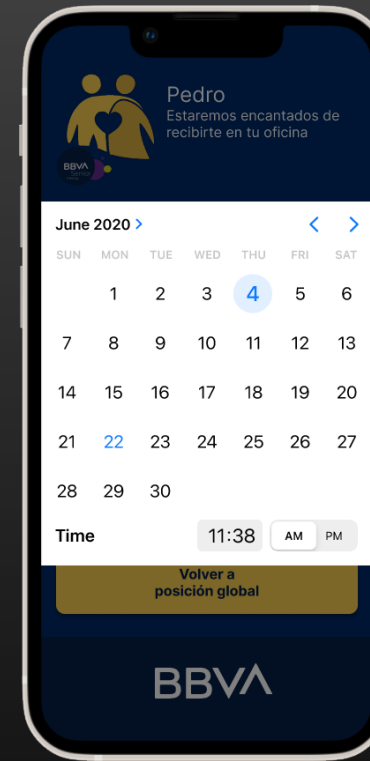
Pedro
Estaremos encantados de recibirte en tu oficina

BBVA

June 2020 >

| SUN | MON | TUE | WED | THU | FRI | SAT |
|---|---|---|---|---|---|---|
| | 1 | 2 | 3 | 4 | 5 | 6 |
| 7 | 8 | 9 | 10 | 11 | 12 | 13 |
| 14 | 15 | 16 | 17 | 18 | 19 | 20 |
| 21 | 22 | 23 | 24 | 25 | 26 | 27 |
| 28 | 29 | 30 | | | | |

Time 11:38 AM PM

Volver a posición global

BBVA